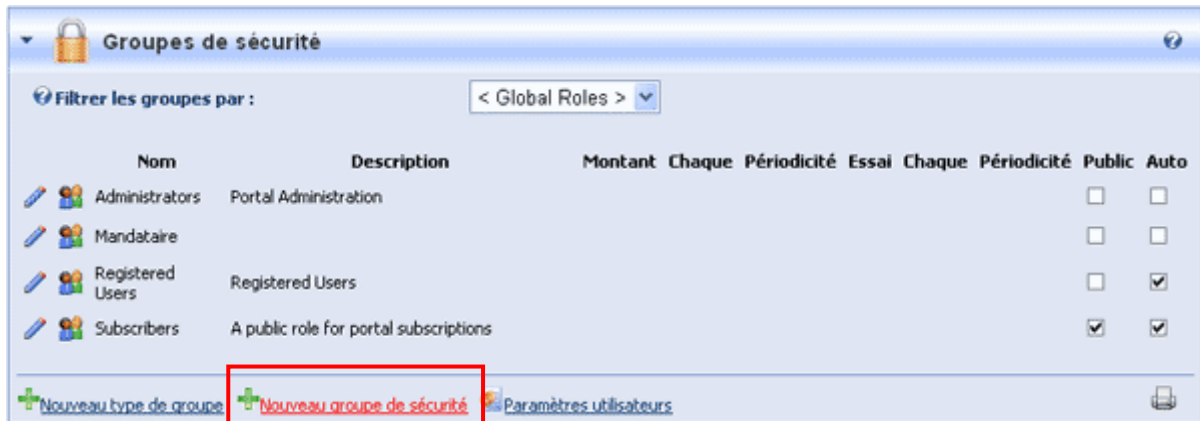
Groupes de sécurité

Filtrer les groupes par :

< Global Roles >

| Nom | Description | Montant | Chaque | Périodicité | Essai | Chaque | Périodicité | Public | Auto |
|---|---|---|---|---|---|---|---|---|---|
| Administrators | Portal Administration | | | | | | | ☐ | ☐ |
| Mandataire | | | | | | | | ☐ | ☐ |
| Registered Users | Registered Users | | | | | | | ☐ | ☑ |
| Subscribers | A public role for portal subscriptions | | | | | | | ☑ | ☑ |

Nouveau type de groupe Nouveau groupe de sécurité Paramètres utilisateurs